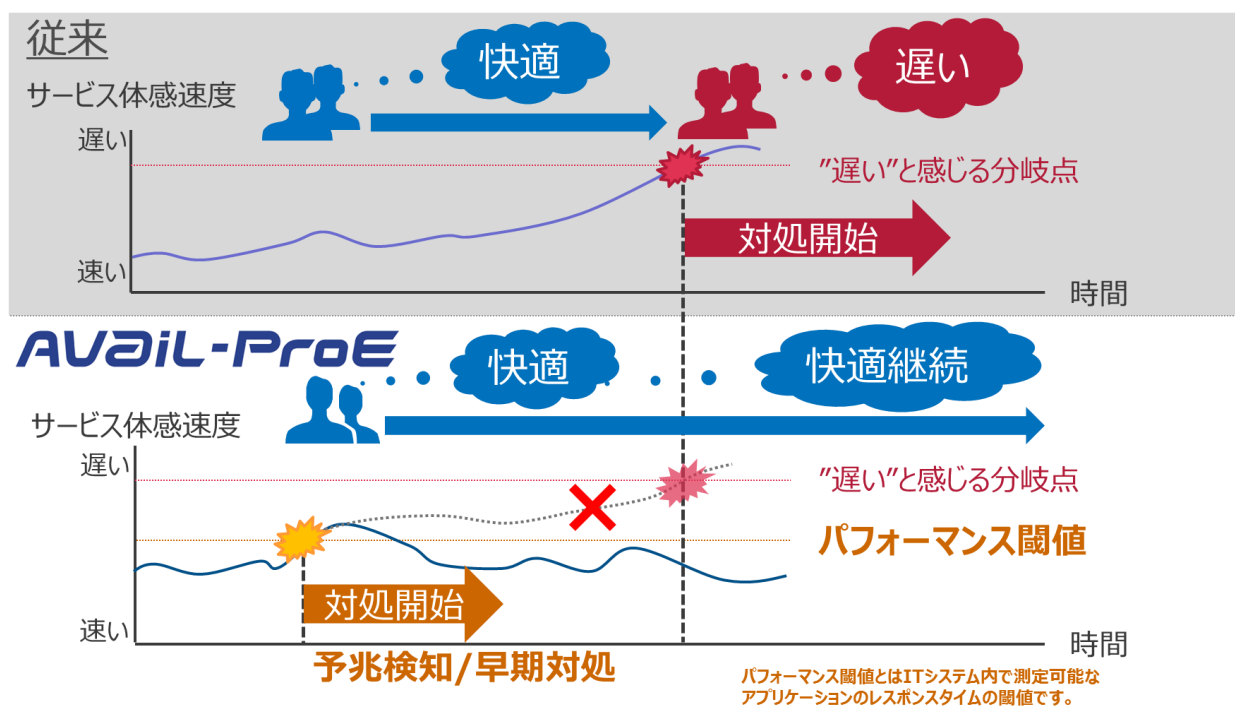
従来

サービス体感速度

快適

遅い

遅い

"遅い"と感じる分岐点

対処開始

速い

時間

AVAIL-ProE

快適

快適継続

サービス体感速度

遅い

"遅い"と感じる分岐点

パフォーマンス閾値

対処開始

速い

時間

予兆検知/早期対処

パフォーマンス閾値とはITシステム内で測定可能なアプリケーションのレスポンスタイムの閾値です。